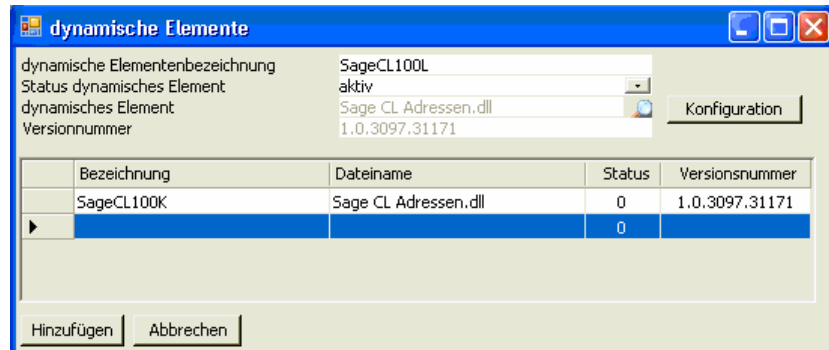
dynamische Elemente

dynamische Elementenbezeichnung SageCL100L
Status dynamisches Element aktiv
dynamisches Element Sage CL Adressen.dll
Versionnummer 1.0.3097.31171

Konfiguration

| | Bezeichnung | Dateiname | Status | Versionsnummer |
|---|---|---|---|---|
| | SageCL100K | Sage CL Adressen.dll | 0 | 1.0.3097.31171 |
| ▶ | | | 0 | |

Hinzufügen Abbrechen